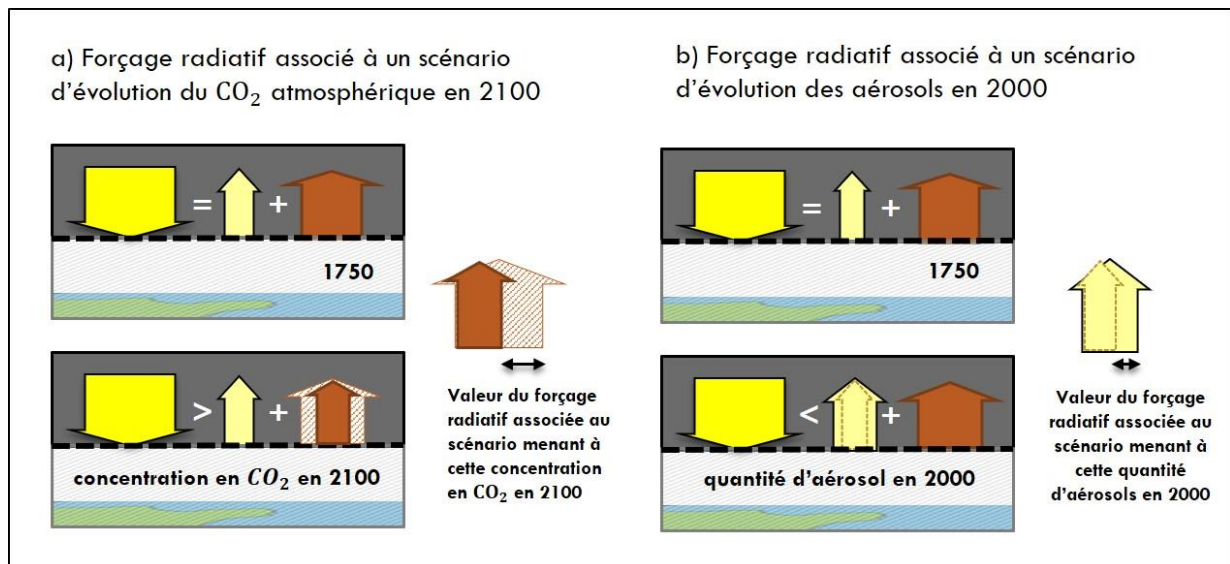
a) Forçage radiatif associé à un scénario d'évolution du $CO_2$ atmosphérique en 2100

=
+
1750

>
+
concentration en $CO_2$ en 2100

Valeur du forçage radiatif associée au scénario menant à cette concentration en $CO_2$ en 2100

b) Forçage radiatif associé à un scénario d'évolution des aérosols en 2000

=
+
1750

<
+
quantité d'aérosol en 2000

Valeur du forçage radiatif associée au scénario menant à cette quantité d'aérosols en 2000